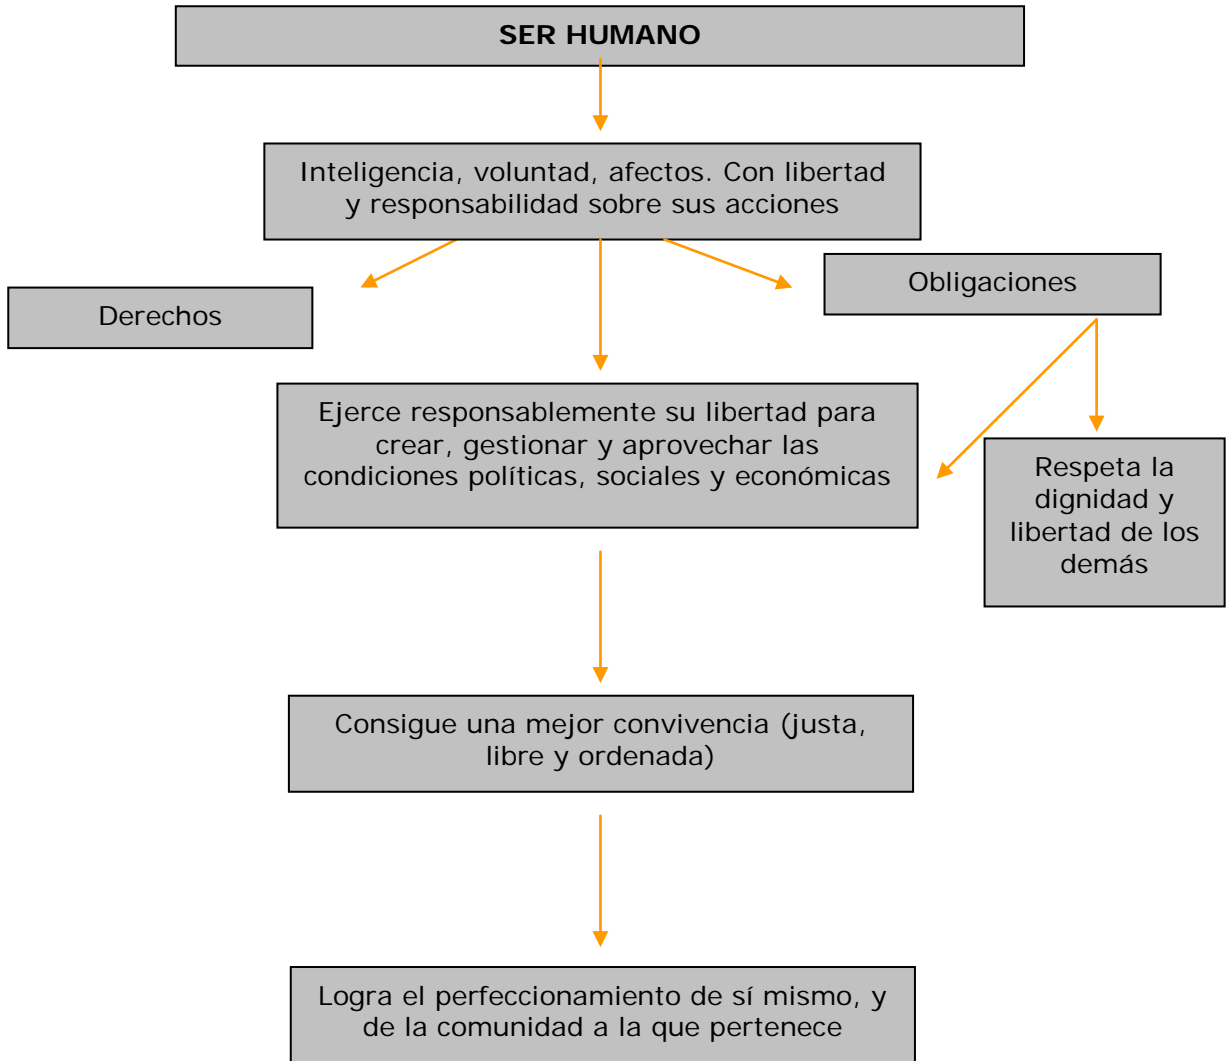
SER HUMANO

Inteligencia, voluntad, afectos. Con libertad y responsabilidad sobre sus acciones

Derechos

Obligaciones

Ejerce responsablemente su libertad para crear, gestionar y aprovechar las condiciones políticas, sociales y económicas

Respeta la dignidad y libertad de los demás

Consigue una mejor convivencia (justa, libre y ordenada)

Logra el perfeccionamiento de sí mismo, y de la comunidad a la que pertenece